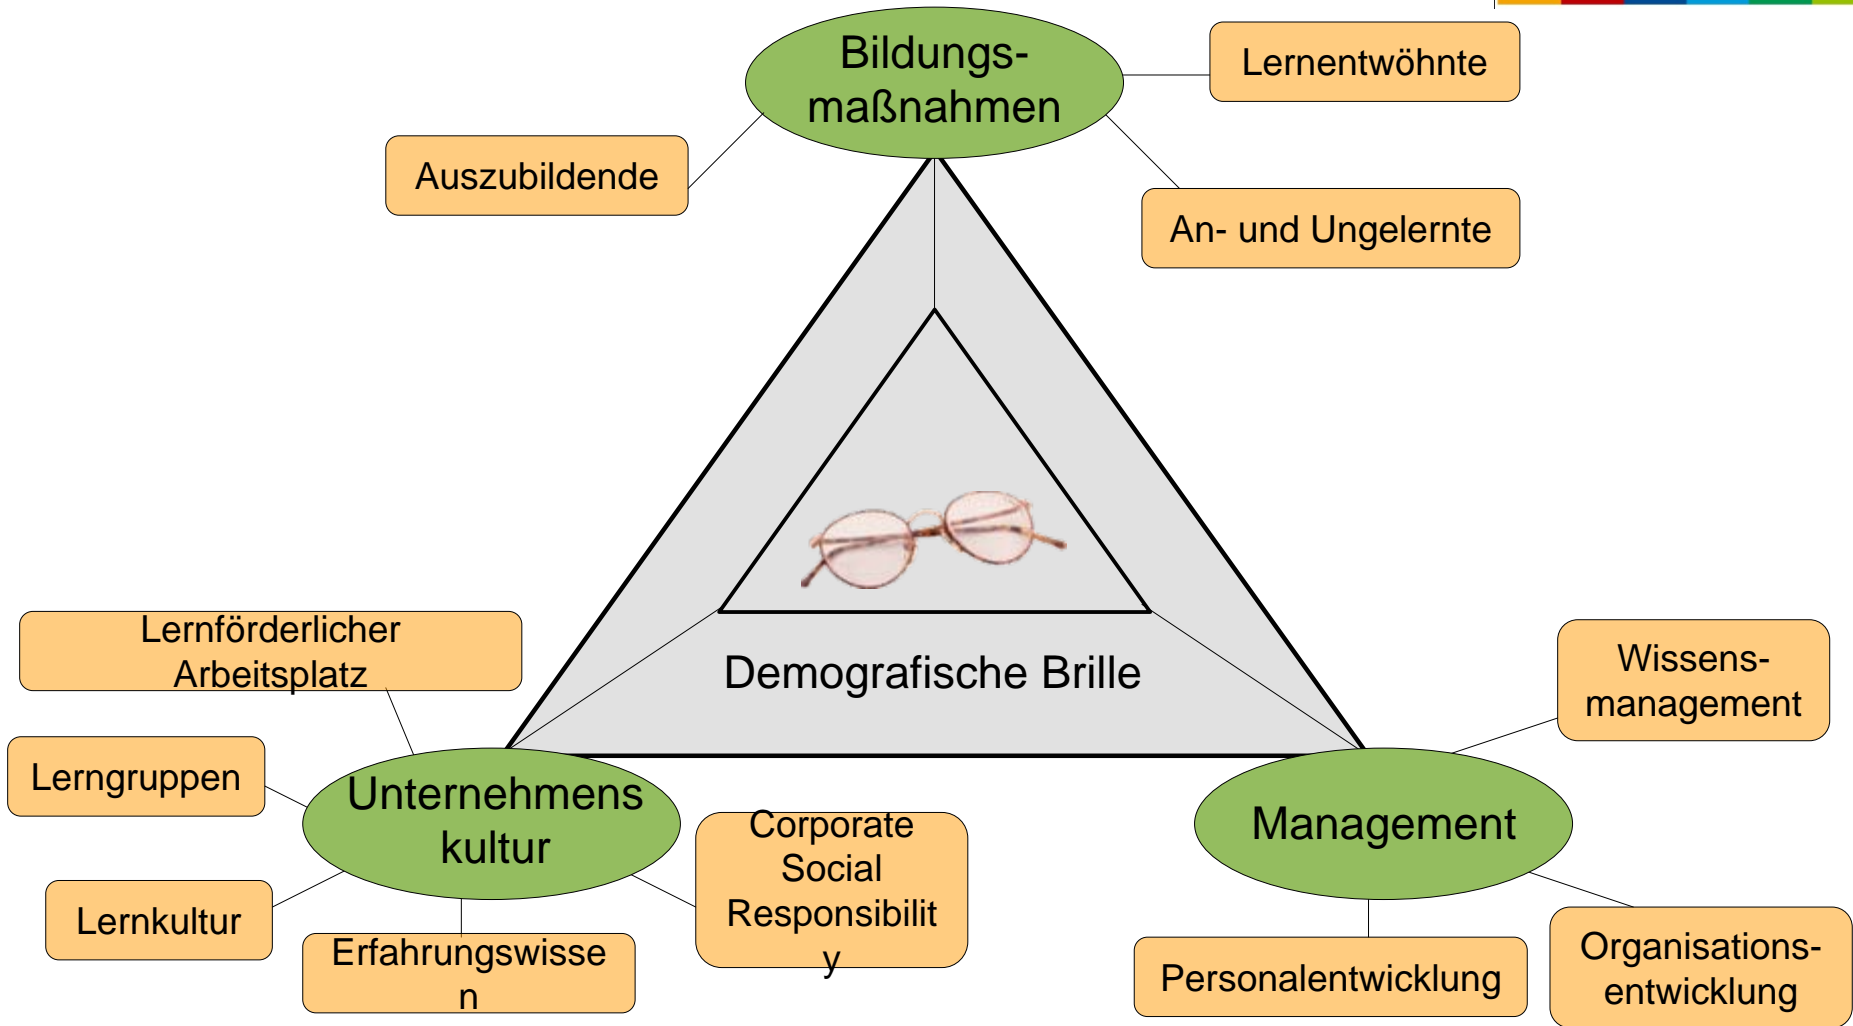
Bildungsmaßnahmen

Lernentwöhnte

Auszubildende

An- und Ungelernte

Demografische Brille

Lernförderlicher Arbeitsplatz

Wissensmanagement

Lerngruppen

Unternehmens kultur

Corporate Social Responsibilit y

Management

Lernkultur

Erfahrungswisse n

Personalentwicklung

Organisationsentwicklung